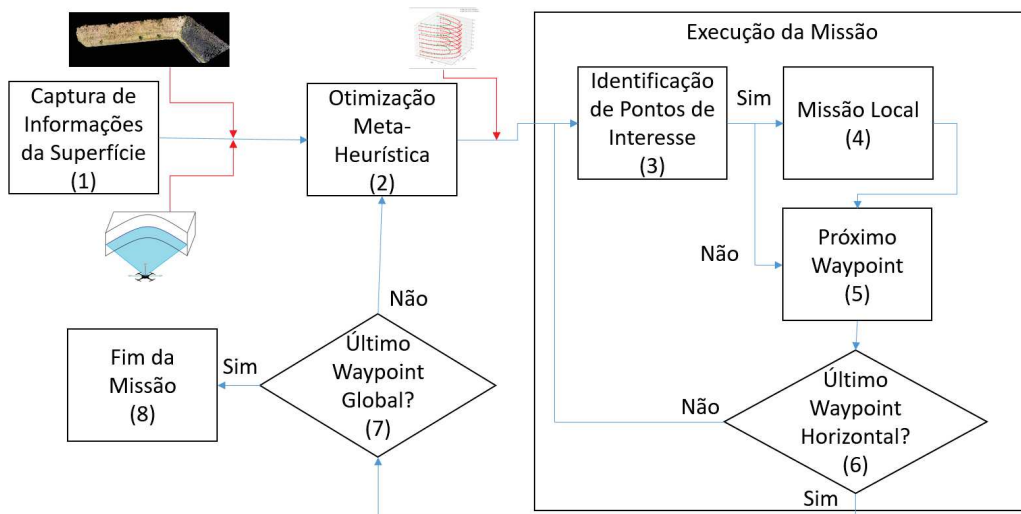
Captura de Informações da Superfície (1)

Otimização Meta-Heurística (2)

Execução da Missão

Identificação de Pontos de Interesse (3)

Sim

Missão Local (4)

Não

Próximo Waypoint (5)

Não

Último Waypoint Horizontal? (6)

Sim

Não

Último Waypoint Global? (7)

Sim

Fim da Missão (8)